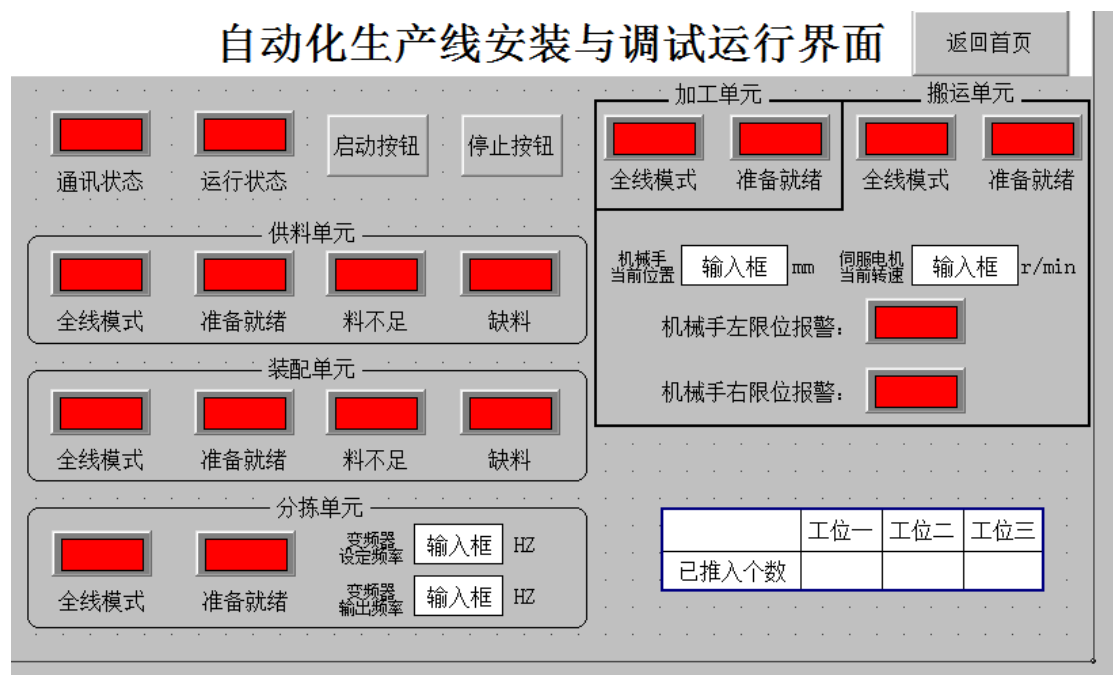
自动化生产线安装与调试运行界面

返回首页

通讯状态 运行状态 启动按钮 停止按钮

供料单元
全线模式 准备就绪 料不足 缺料

装配单元
全线模式 准备就绪 料不足 缺料

分拣单元
全线模式 准备就绪
变频器设定频率 输入框 HZ
变频器输出频率 输入框 HZ

加工单元
全线模式 准备就绪

搬运单元
全线模式 准备就绪

机械手当前位置 输入框 mm
伺服电机当前转速 输入框 r/min
机械手左限位报警:
机械手右限位报警:

| | 工位一 | 工位二 | 工位三 |
|---|---|---|---|
| 已推入个数 | | | |